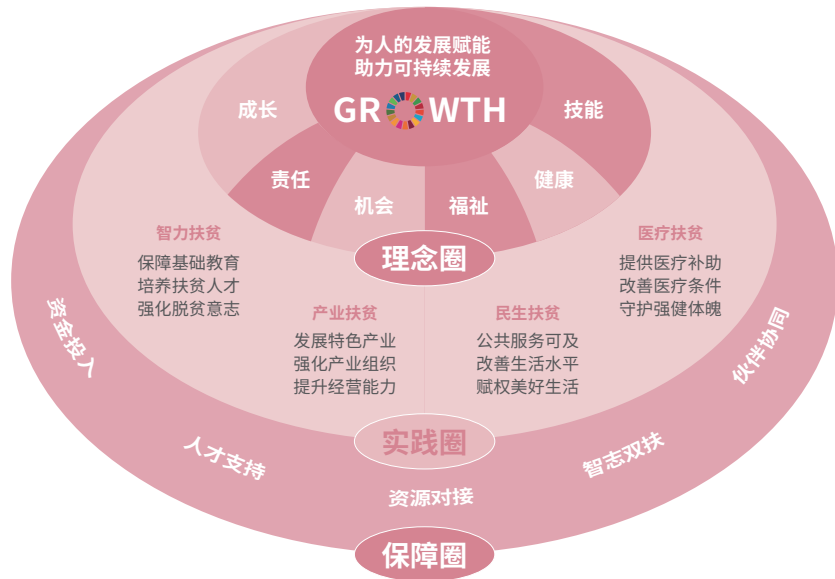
为人的发展赋能
助力可持续发展

GROWTH

成长

技能

责任

机会

福祉

健康

理念圈

智力扶贫
保障基础教育
培养扶贫人才
强化脱贫意志

医疗扶贫
提供医疗补助
改善医疗条件
守护强健体魄

产业扶贫
发展特色产业
强化产业组织
提升经营能力

民生扶贫
公共服务可及
改善生活水平
赋权美好生活

实践圈

资金投入

伙伴协同

人才支持

智志双扶

资源对接

保障圈